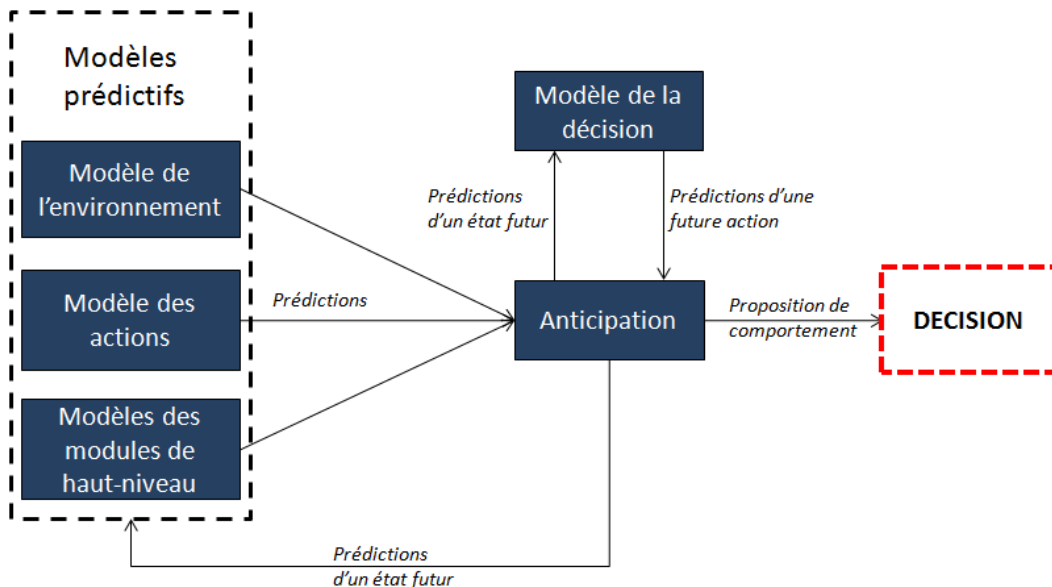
Modèles prédictifs

Modèle de l'environnement

Modèle des actions

Modèles des modules de haut-niveau

Prédictions

Modèle de la décision

Prédictions d'un état futur

Prédictions d'une future action

Anticipation

Proposition de comportement

DECISION

Prédictions d'un état futur